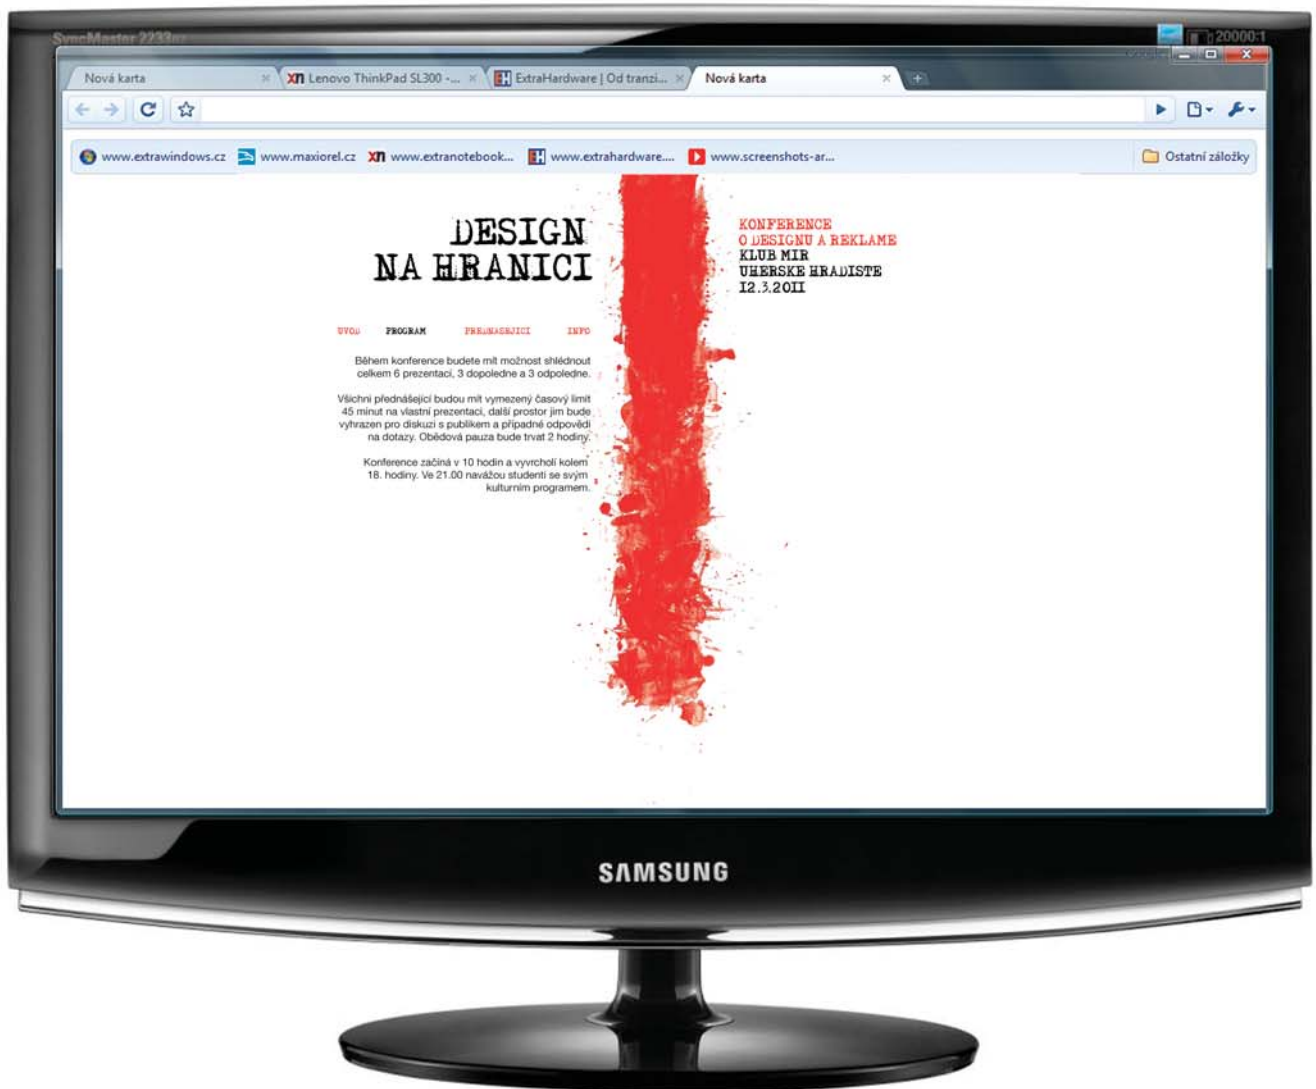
SyncMaster 2233

20000:1

Nová karta

Lenovo ThinkPad SL300 -...

ExtraHardware | Od tranzi...

Nová karta

www.extrawindows.cz www.maxiorel.cz www.extranotebook... www.extrahardware.... www.screenshots-ar... Ostatní záložky

DESIGN NA HRANICI

KONFERENCE O DESIGNU A REKLAME KLUB MIR UHERSKE HRADISTE I2.3.20II

UVOD PROGRAM PREDNASEJICI INFO

Během konference budete mít možnost shlédnout celkem 6 prezentací, 3 dopoledne a 3 odpoledne.

Všichni přednášející budou mít vymezený časový limit 45 minut na vlastní prezentaci, další prostor jim bude vyhrazen pro diskuzi s publikem a případné odpovědi na dotazy. Obědová pauza bude trvat 2 hodiny.

Konference začíná v 10 hodin a vyvrcholí kolem 18. hodiny. Ve 21.00 navážou studenti se svým kulturním programem.

SAMSUNG